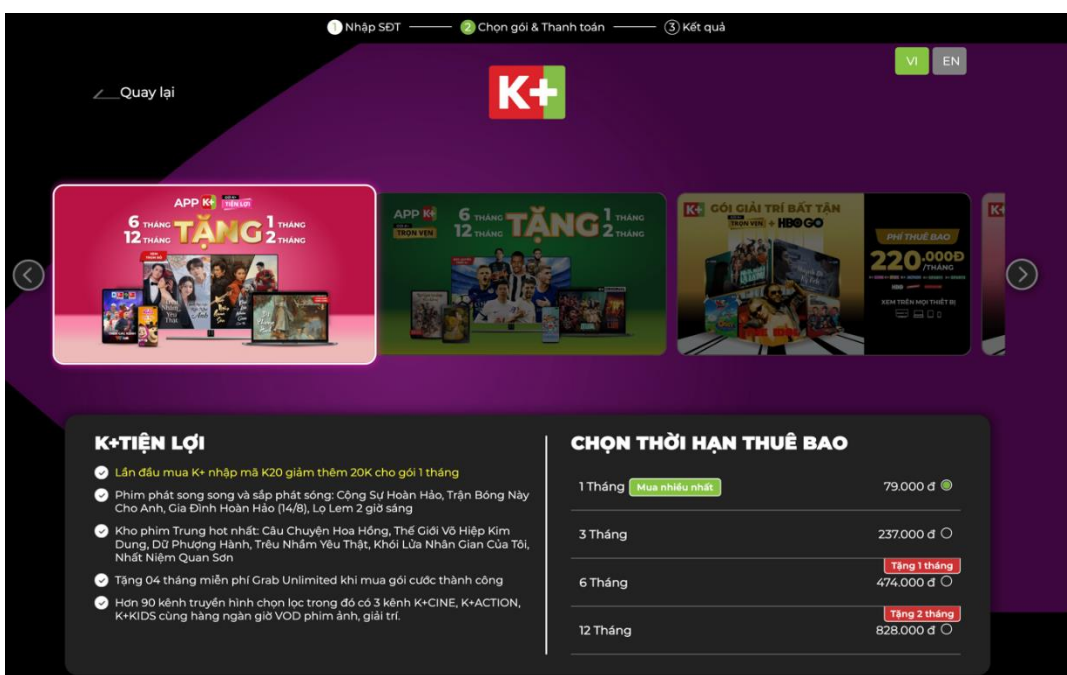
1 Nhập SĐT — 2 Chọn gói & Thanh toán — 3 Kết quả

VI EN

Quay lại

K+

APP K+ TIỆN LỢI
6 THÁNG 12 THÁNG TẶNG 1 THÁNG 2 THÁNG

APP K+ TRỌN VẸN
6 THÁNG 12 THÁNG TẶNG 1 THÁNG 2 THÁNG

K+ GÓI GIẢI TRÍ BẤT TẬN
TRỌN VẸN + HBO GO
PHÍ THUÊ BAO
220.000Đ /THÁNG
XEM TRÊN MỌI THIẾT BỊ

K+TIỆN LỢI

Lần đầu mua K+ nhập mã K20 giảm thêm 20K cho gói 1 tháng

Phim phát song song và sắp phát sóng: Cộng Sự Hoàn Hảo, Trận Bóng Này Cho Anh, Gia Đình Hoàn Hảo (14/8), Lọ Lem 2 giờ sáng

Kho phim Trung hot nhất: Câu Chuyện Hoa Hồng, Thế Giới Võ Hiệp Kim Dung, Dữ Phượng Hành, Trêu Nhầm Yêu Thật, Khói Lửa Nhân Gian Của Tôi, Nhất Niệm Quan Sơn

Tặng 04 tháng miễn phí Grab Unlimited khi mua gói cước thành công

Hơn 90 kênh truyền hình chọn lọc trong đó có 3 kênh K+CINE, K+ACTION, K+KIDS cùng hàng ngàn giờ VOD phim ảnh, giải trí.

CHỌN THỜI HẠN THUÊ BAO

1 Tháng Mua nhiều nhất 79.000 đ

3 Tháng 237.000 đ

Tặng 1 tháng
6 Tháng 474.000 đ

Tặng 2 tháng
12 Tháng 828.000 đ